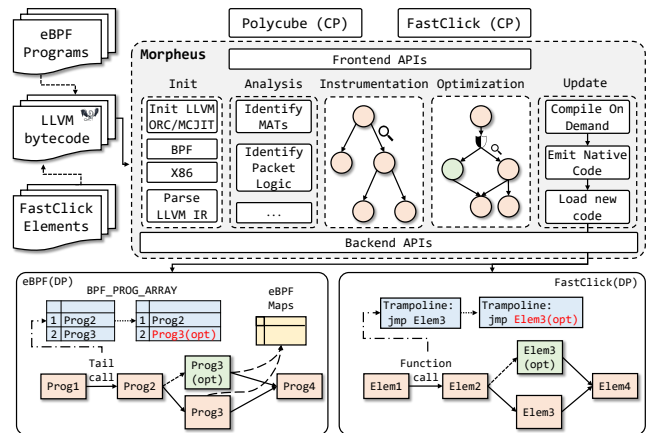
eBPF Programs

LLVM bytecode

FastClick Elements

Polycube (CP)

FastClick (CP)

Morpheus

Frontend APIs

Init

Analysis

Instrumentation

Optimization

Update

Init LLVM ORC/MCJIT

BPF

X86

Parse LLVM IR

Identify MATs

Identify Packet Logic

...

Compile On Demand

Emit Native Code

Load new code

Backend APIs

eBPF(DP)

BPF_PROG_ARRAY

| | |
|---|---|
| 1 | Prog2 |
| 2 | Prog3 |

| | |
|---|---|
| 1 | Prog2 |
| 2 | Prog3(opt) |

eBPF Maps

Tail call

Prog1

Prog2

Prog3 (opt)

Prog3

Prog4

FastClick(DP)

Trampoline: jmp Elem3

Trampoline: jmp Elem3(opt)

Function call

Elem1

Elem2

Elem3 (opt)

Elem3

Elem4